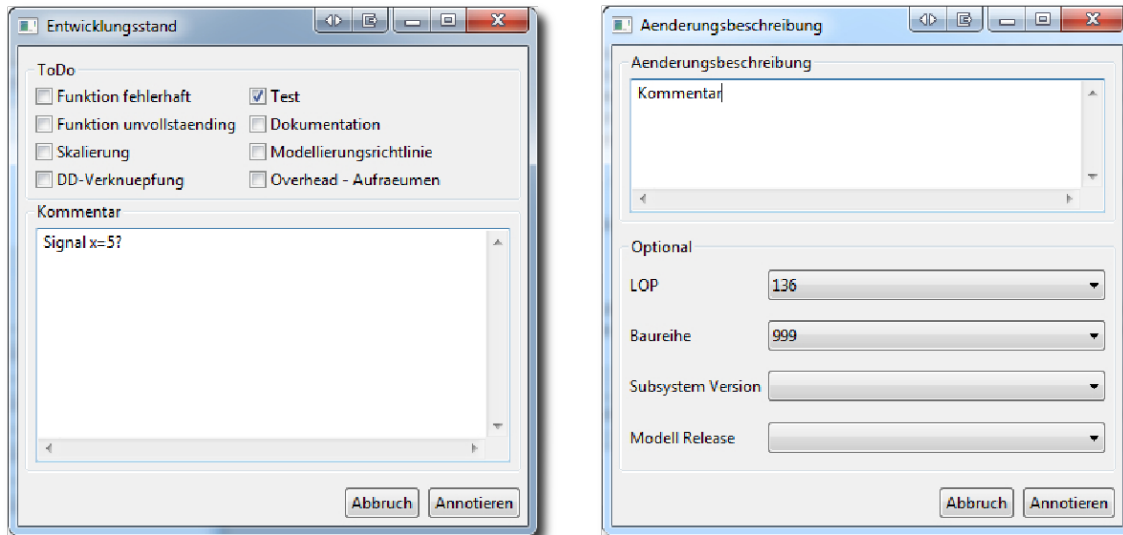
Entwicklungsstand

ToDo
Funktion fehlerhaft
Test
Funktion unvollstaending
Dokumentation
Skalierung
Modellierungsrichtlinie
DD-Verknuepfung
Overhead - Aufraeumen

Kommentar
Signal x=5?

Abbruch
Annotieren

Aenderungsbeschreibung

Aenderungsbeschreibung
Kommentar

Optional
LOP
136
Baureihe
999
Subsystem Version
Modell Release

Abbruch
Annotieren